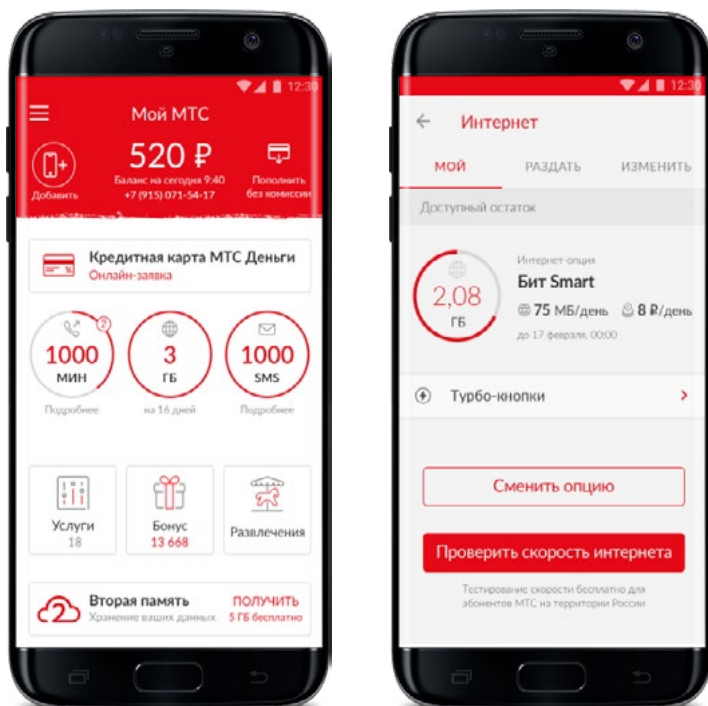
12:30

Мой МТС

Добавить

520 ₽

Баланс на сегодня 9:40
+7 (915) 071-54-17

Пополнить без комиссии

Кредитная карта МТС Деньги
Онлайн-заявка

2
1000
МИН
Подробнее

3
ГБ
на 16 дней

1000
SMS
Подробнее

Услуги
18

Бонус
13 668

Развлечения

Вторая память
Хранение ваших данных

ПОЛУЧИТЬ
5 ГБ бесплатно

12:30

Интернет

МОЙ
РАЗДАТЬ
ИЗМЕНИТЬ

Доступный остаток

2,08
ГБ

Интернет-опция
Бит Smart
75 МБ/день 8 ₽/день
до 17 февраля, 00:00

Турбо-кнопки

Сменить опцию

Проверить скорость интернета

Тестирование скорости бесплатно для абонентов МТС на территории России